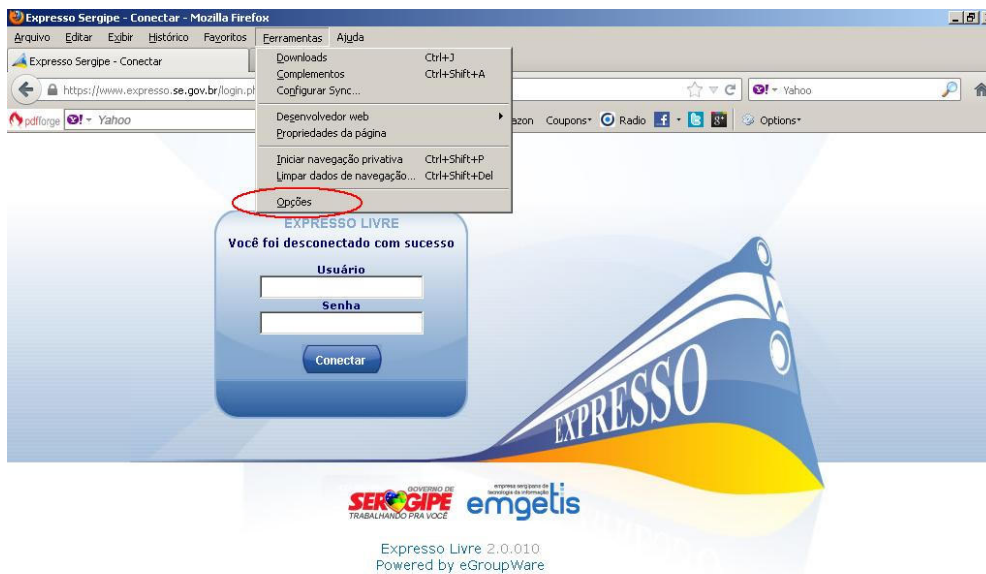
Expresso Sergipe - Conectar - Mozilla Firefox

Arquivo Editar Exibir Histórico Favoritos Ferramentas Ajuda

Expresso Sergipe - Conectar

https://www.expresso.se.gov.br/login.ph

pdfforge Yahoo

Downloads Ctrl+J
Complementos Ctrl+Shift+A
Configurar Sync...
Desenvolvedor web
Propriedades da página
Iniciar navegação privativa Ctrl+Shift+P
Limpar dados de navegação... Ctrl+Shift+Del
Opções

Yahoo

azon Coupons Radio Options

EXPRESSO LIVRE
Você foi desconectado com sucesso
Usuário
Senha
Conectar

EXPRESSO

GOVERNO DE SERGIPE TRABALHANDO PRA VOCÊ

empresa sergipana de tecnologia da informação emgetis

Expresso Livre 2.0.010
Powered by eGroupWare